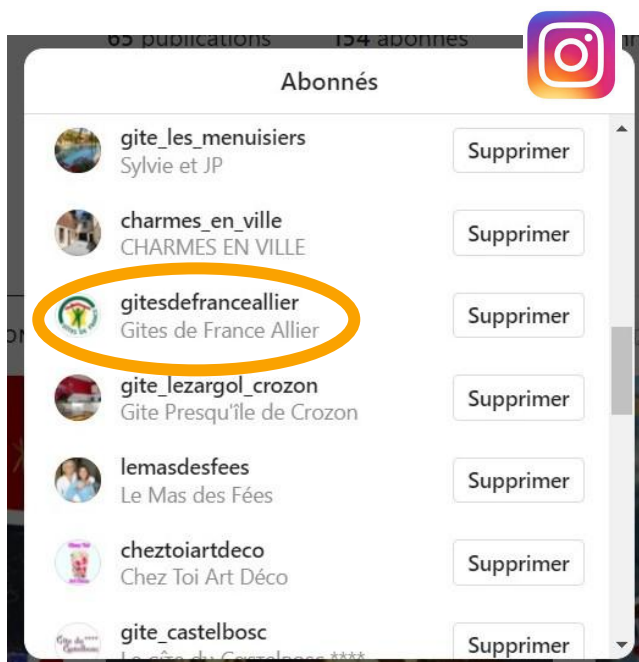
65 publications 154 abonnés

Abonnés

gite_les_menuisiers
Sylvie et JP
Supprimer

charmes_en_ville
CHARMES EN VILLE
Supprimer

gitesdefranceallier
Gites de France Allier
Supprimer

gite_lezargol_crozon
Gite Presqu'île de Crozon
Supprimer

lemasdesfees
Le Mas des Fées
Supprimer

cheztoiartdeco
Chez Toi Art Déco
Supprimer

gite_castelbosc
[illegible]
Supprimer